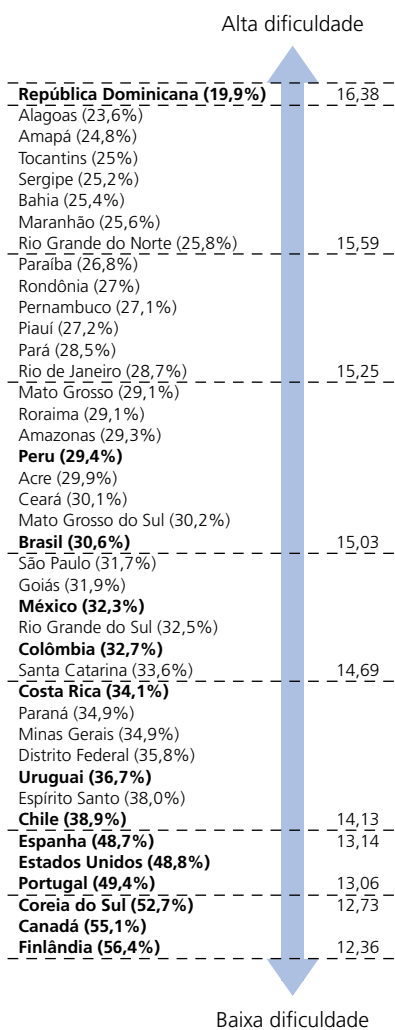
Alta dificuldade

**República Dominicana (19,9%)** 16,38
Alagoas (23,6%)
Amapá (24,8%)
Tocantins (25%)
Sergipe (25,2%)
Bahia (25,4%)
Maranhão (25,6%)
Rio Grande do Norte (25,8%) 15,59
Paraíba (26,8%)
Rondônia (27%)
Pernambuco (27,1%)
Piauí (27,2%)
Pará (28,5%)
Rio de Janeiro (28,7%) 15,25
Mato Grosso (29,1%)
Roraima (29,1%)
Amazonas (29,3%)
**Peru (29,4%)**
Acre (29,9%)
Ceará (30,1%)
Mato Grosso do Sul (30,2%)
**Brasil (30,6%)** 15,03
São Paulo (31,7%)
Goiás (31,9%)
**México (32,3%)**
Rio Grande do Sul (32,5%)
**Colômbia (32,7%)**
Santa Catarina (33,6%) 14,69
**Costa Rica (34,1%)**
Paraná (34,9%)
Minas Gerais (34,9%)
Distrito Federal (35,8%)
**Uruguai (36,7%)**
Espírito Santo (38,0%)
**Chile (38,9%)** 14,13
**Espanha (48,7%)** 13,14
**Estados Unidos (48,8%)**
**Portugal (49,4%)** 13,06
**Coreia do Sul (52,7%)** 12,73
**Canadá (55,1%)**
**Finlândia (56,4%)** 12,36

Baixa dificuldade